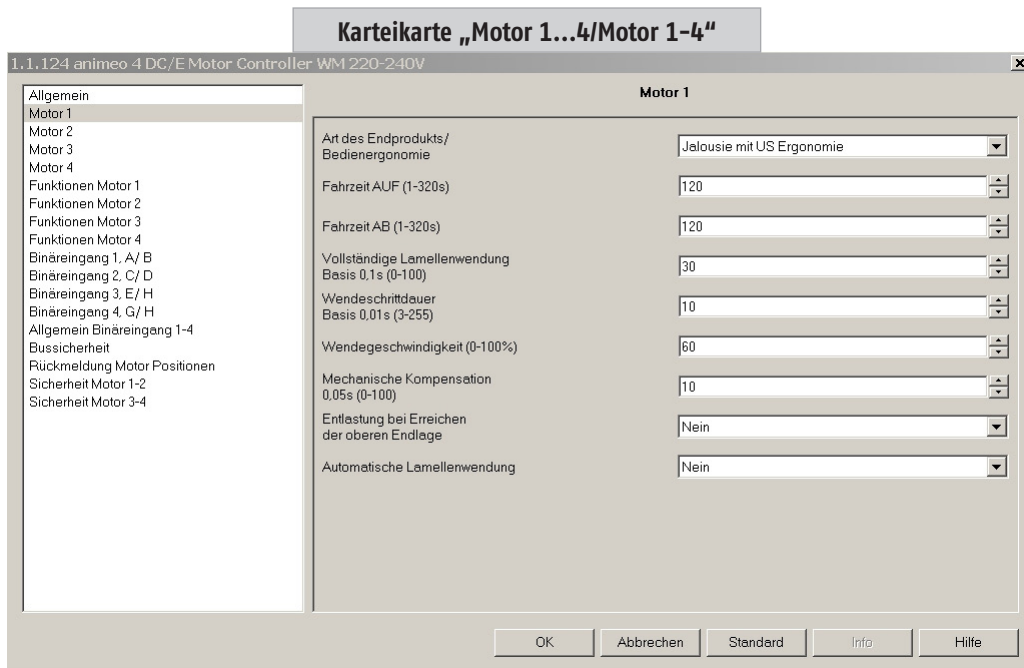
Karteikarte „Motor 1...4/Motor 1-4"

1.1.124 animeo 4 DC/E Motor Controller WM 220-240V

Allgemein
Motor 1
Motor 2
Motor 3
Motor 4
Funktionen Motor 1
Funktionen Motor 2
Funktionen Motor 3
Funktionen Motor 4
Binäreingang 1, A/ B
Binäreingang 2, C/ D
Binäreingang 3, E/ H
Binäreingang 4, G/ H
Allgemein Binäreingang 1-4
Bussicherheit
Rückmeldung Motor Positionen
Sicherheit Motor 1-2
Sicherheit Motor 3-4

Motor 1

| | |
|---|---|
| Art des Endprodukts/ Bedienergonomie | Jalousie mit US Ergonomie |
| Fahrzeit AUF (1-320s) | 120 |
| Fahrzeit AB (1-320s) | 120 |
| Vollständige Lamellenwendung Basis 0,1s (0-100) | 30 |
| Wendeschrittdauer Basis 0,01s (3-255) | 10 |
| Wendegeschwindigkeit (0-100%) | 60 |
| Mechanische Kompensation 0,05s (0-100) | 10 |
| Entlastung bei Erreichen der oberen Endlage | Nein |
| Automatische Lamellenwendung | Nein |

OK Abbrechen Standard Info Hilfe